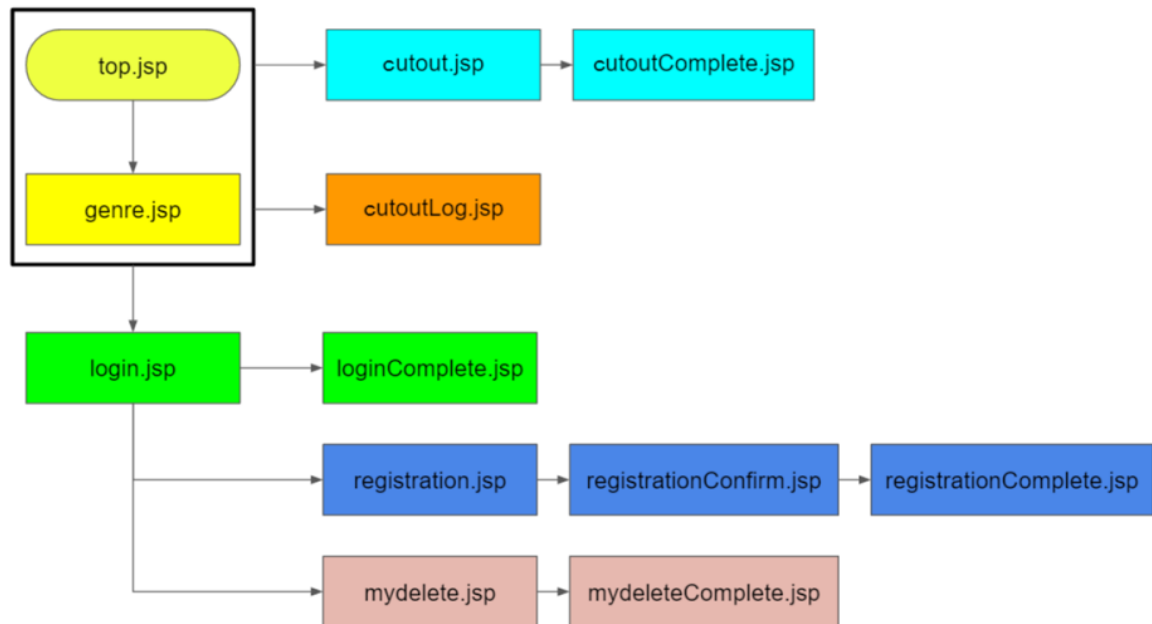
top.jsp

cutout.jsp

cutoutComplete.jsp

genre.jsp

cutoutLog.jsp

login.jsp

loginComplete.jsp

registration.jsp

registrationConfirm.jsp

registrationComplete.jsp

mydelete.jsp

mydeleteComplete.jsp